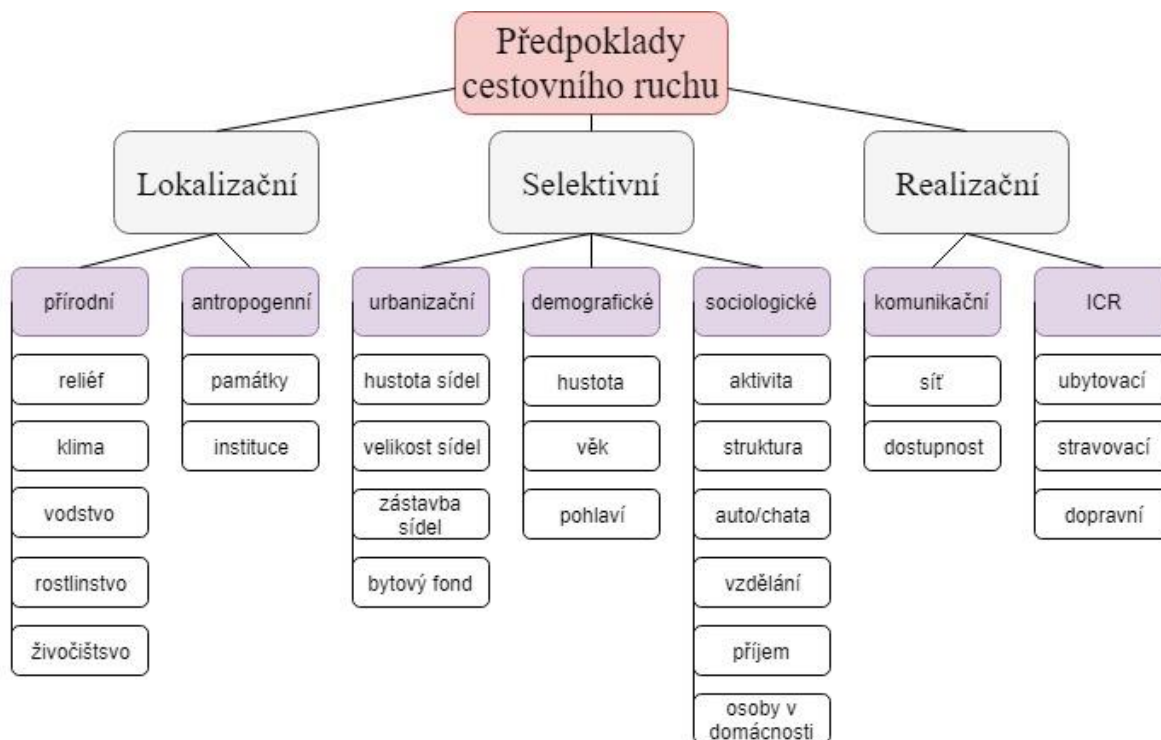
Předpoklady cestovního ruchu

Lokalizační

Selektivní

Realizační

přírodní

reliéf

klima

vodstvo

rostlinstvo

živočištsvo

antropogenní

památky

instituce

urbanizační

hustota sídel

velikost sídel

zástavba sídel

bytový fond

demografické

hustota

věk

pohlaví

sociologické

aktivita

struktura

auto/chata

vzdělání

příjem

osoby v domácnosti

komunikační

síť

dostupnost

ICR

ubytovací

stravovací

dopravní